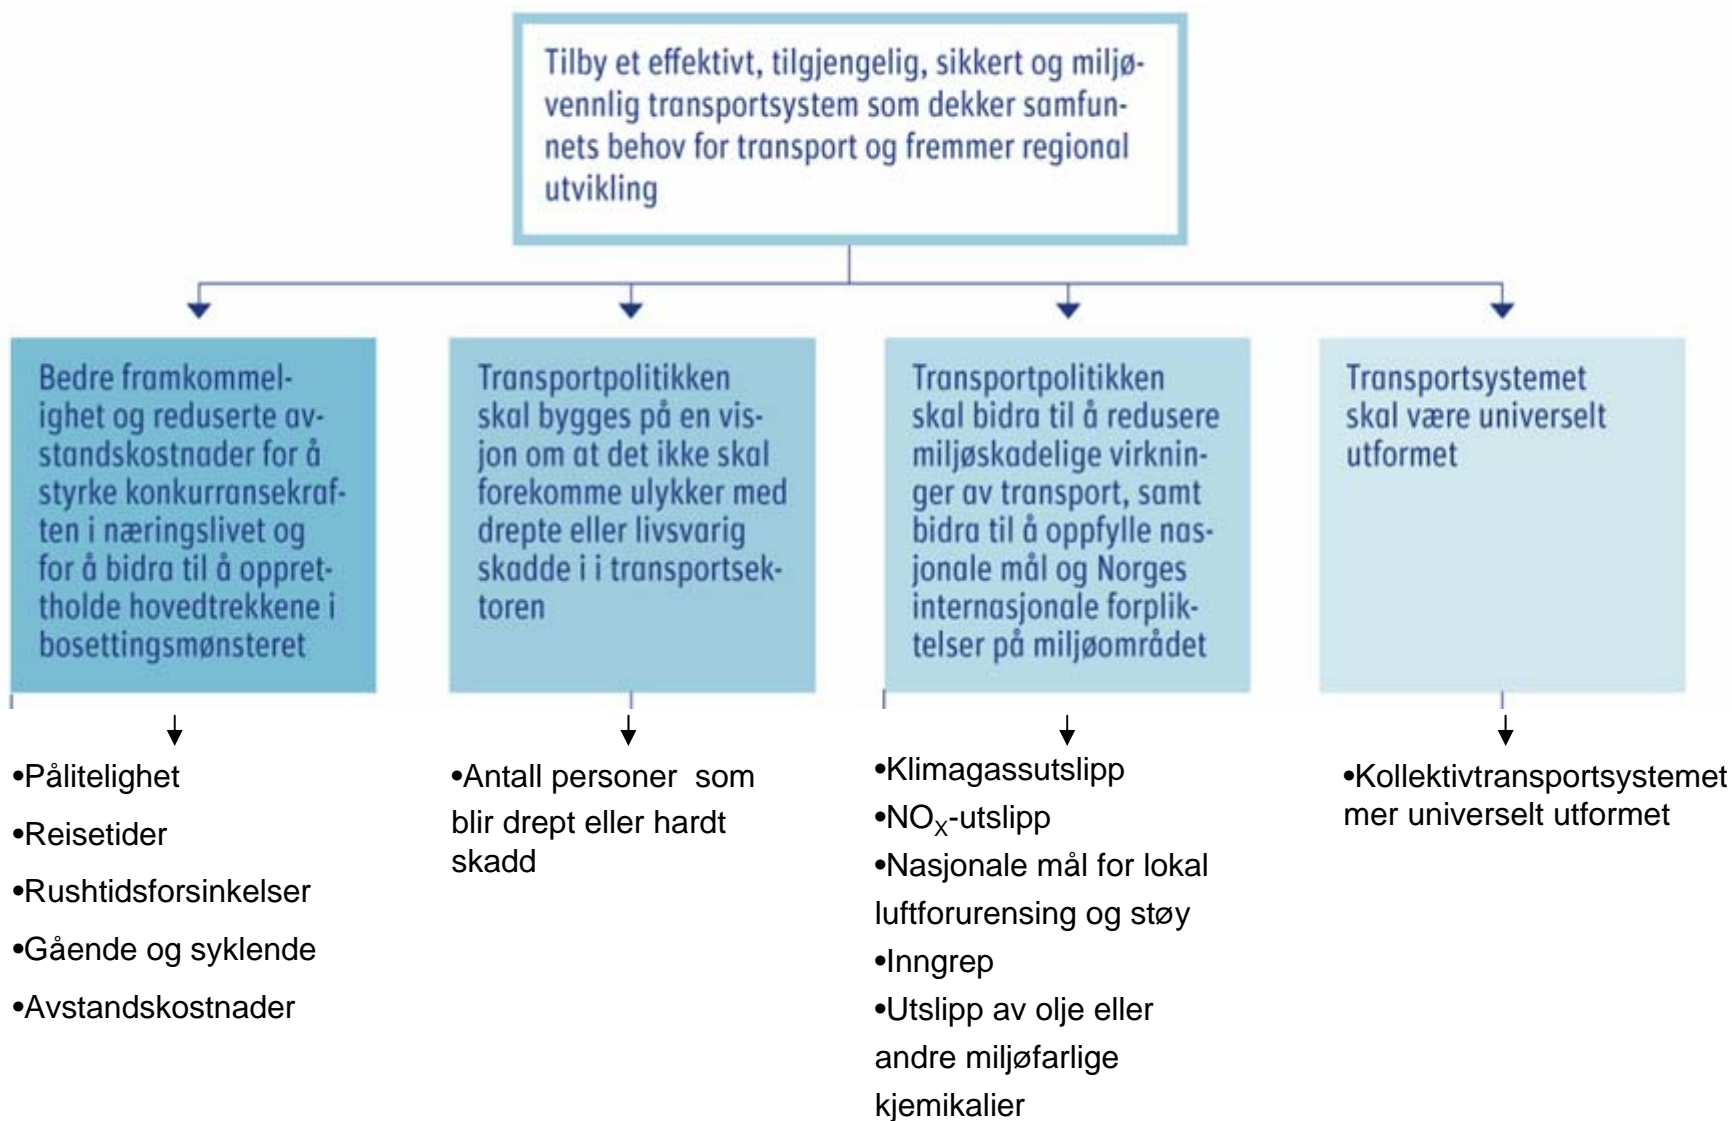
Tilby et effektivt, tilgjengelig, sikkert og miljøvennlig transportsystem som dekker samfunnets behov for transport og fremmer regional utvikling

Bedre framkommelighet og reduserte avstandskostnader for å styrke konkurransekraften i næringslivet og for å bidra til å opprettholde hovedtrekkene i bosettingsmønsteret

•Pålitelighet
•Reisetider
•Rushtidsforsinkelser
•Gående og syklende
•Avstandskostnader

Transportpolitikken skal bygges på en visjon om at det ikke skal forekomme ulykker med drepte eller livsvarig skadde i i transportsektoren

•Antall personer som blir drept eller hardt skadd

Transportpolitikken skal bidra til å redusere miljøskadelige virkninger av transport, samt bidra til å oppfylle nasjonale mål og Norges internasjonale forpliktelser på miljøområdet

•Klimagassutslipp
•$NO_X$-utslipp
•Nasjonale mål for lokal luftforurensing og støy
•Inngrep
•Utslipp av olje eller andre miljøfarlige kjemikalier

Transportsystemet skal være universelt utformet

•Kollektivtransportsystemet mer universelt utformet